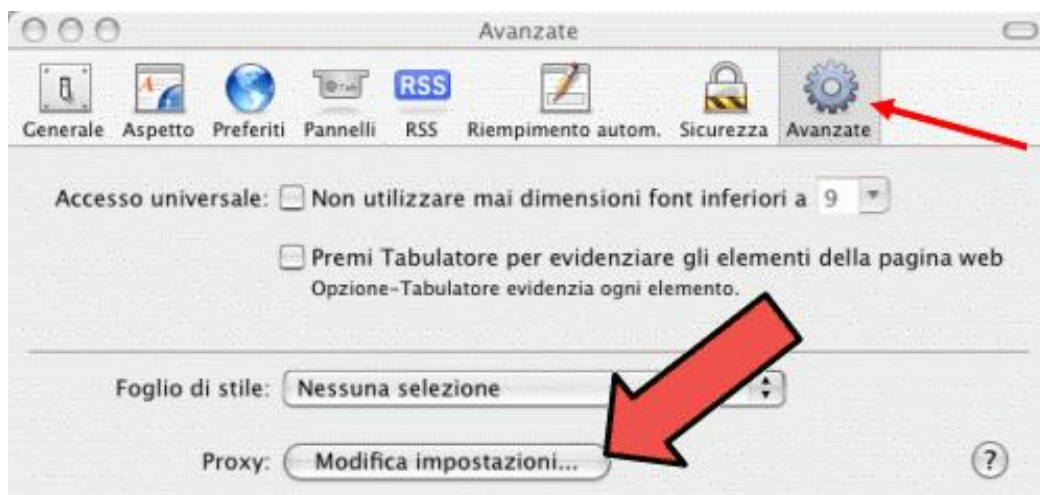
Avanzate

RSS

Generale Aspetto Preferiti Pannelli RSS Riempimento autom. Sicurezza Avanzate

Accesso universale: Non utilizzare mai dimensioni font inferiori a 9

Premi Tabulatore per evidenziare gli elementi della pagina web
Opzione-Tabulatore evidenzia ogni elemento.

Foglio di stile: Nessuna selezione

Proxy: Modifica impostazioni...

?